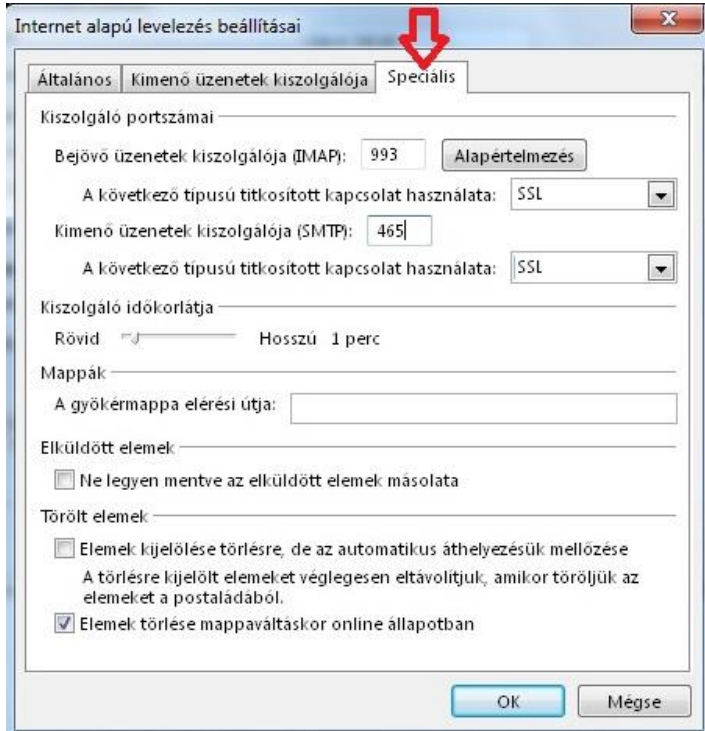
Internet alapú levelezés beállításai

Általános | Kimenő üzenetek kiszolgálója | Speciális

Kiszolgáló portszámai

Bejövő üzenetek kiszolgálója (IMAP): 993 Alapértelmezés

A következő típusú titkosított kapcsolat használata: SSL

Kimenő üzenetek kiszolgálója (SMTP): 465

A következő típusú titkosított kapcsolat használata: SSL

Kiszolgáló időkorlátja

Rövid Hosszú 1 perc

Mappák

A gyökérmappa elérési útja:

Elküldött elemek

Ne legyen mentve az elküldött elemek másolata

Törölt elemek

Elemek kijelölése törlésre, de az automatikus áthelyezésük mellőzése

A törlésre kijelölt elemeket véglegesen eltávolítjuk, amikor töröljük az elemeket a postaládából.

Elemek törlése mappaváltáskor online állapotban

OK Mégse